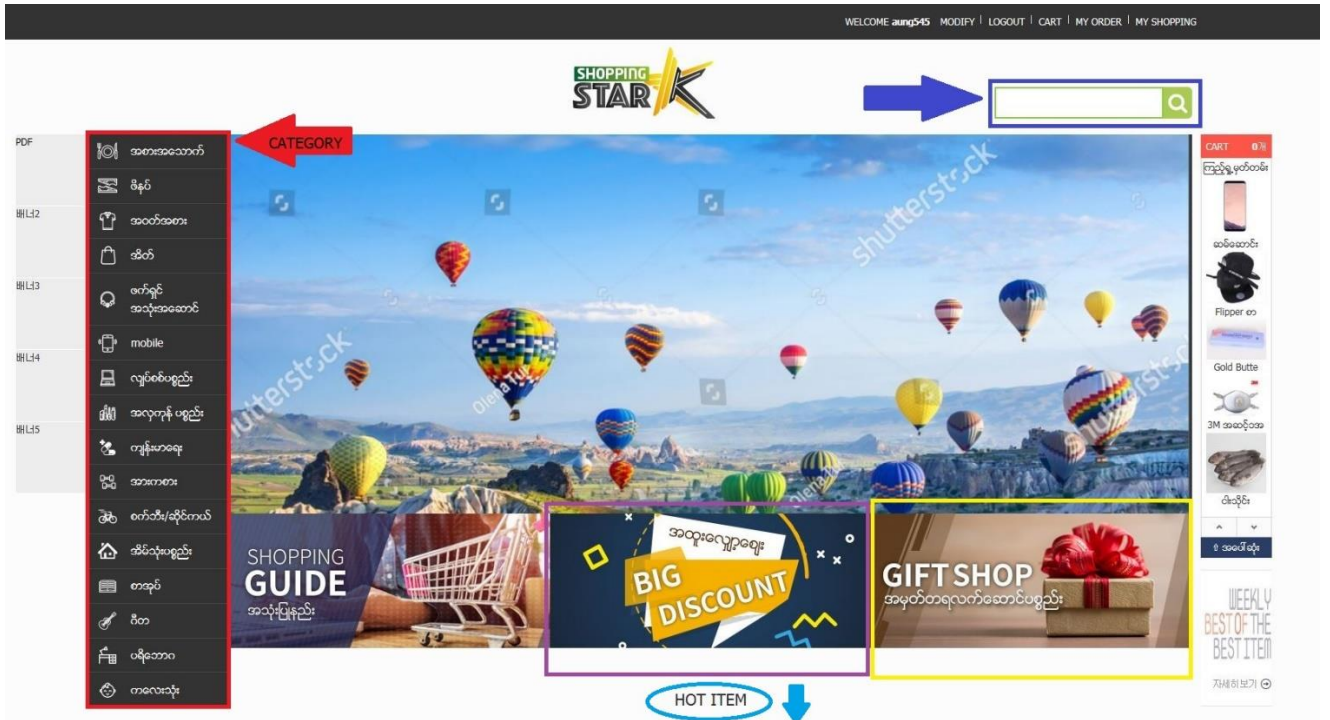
WELCOME aung545 MODIFY | LOGOUT | CART | MY ORDER | MY SHOPPING

SHOPPING STAR K

PDF

배너2

배너3

배너4

배너5

အစားအသောက်
ဖိနပ်
အဝတ်အစား
အိတ်
ဖက်ရှင် အသုံးအဆောင်
mobile
လျှပ်စစ်ပစ္စည်း
အလှကုန် ပစ္စည်း
ကျန်းမာရေး
အားကစား
စက်ဘီး/ဆိုင်ကယ်
အိမ်သုံးပစ္စည်း
စာအုပ်
ဂီတ
ပရိဘောဂ
ကလေးသုံး

CATEGORY

shutterstock

SHOPPING GUIDE
အသုံးပြုနည်း

အထူးလျှော့စျေး
BIG DISCOUNT

GIFT SHOP
အမှတ်တရလက်ဆောင်ပစ္စည်း

HOT ITEM

CART 0개
ကြည့်ရှုမှတ်တမ်း
ဆပ်ဆောင်း
Flipper
Gold Butte
3M အဆင့်အ
ငါးသိုင်း
အပေါ်သို့

WEEKLY BEST OF THE BEST ITEM
자세히 보기